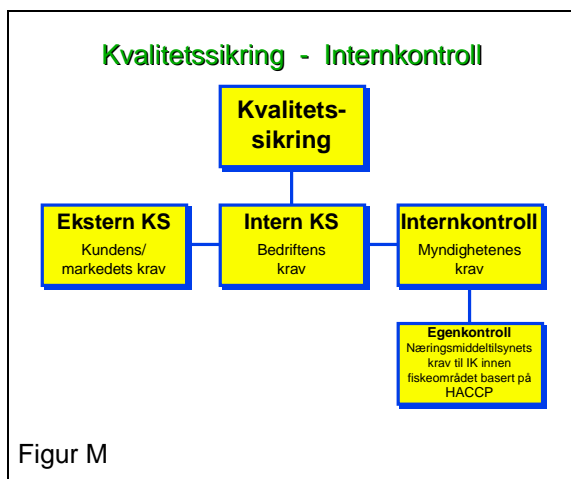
Kvalitetssikring - Internkontroll

Kvalitetssikring

Ekstern KS
Kundens/ markedets krav

Intern KS
Bedriftens krav

Internkontroll
Myndighetenes krav

Egenkontroll
Næringsmiddeltilsynets krav til IK innen fiskeområdet basert på HACCP

Figur M